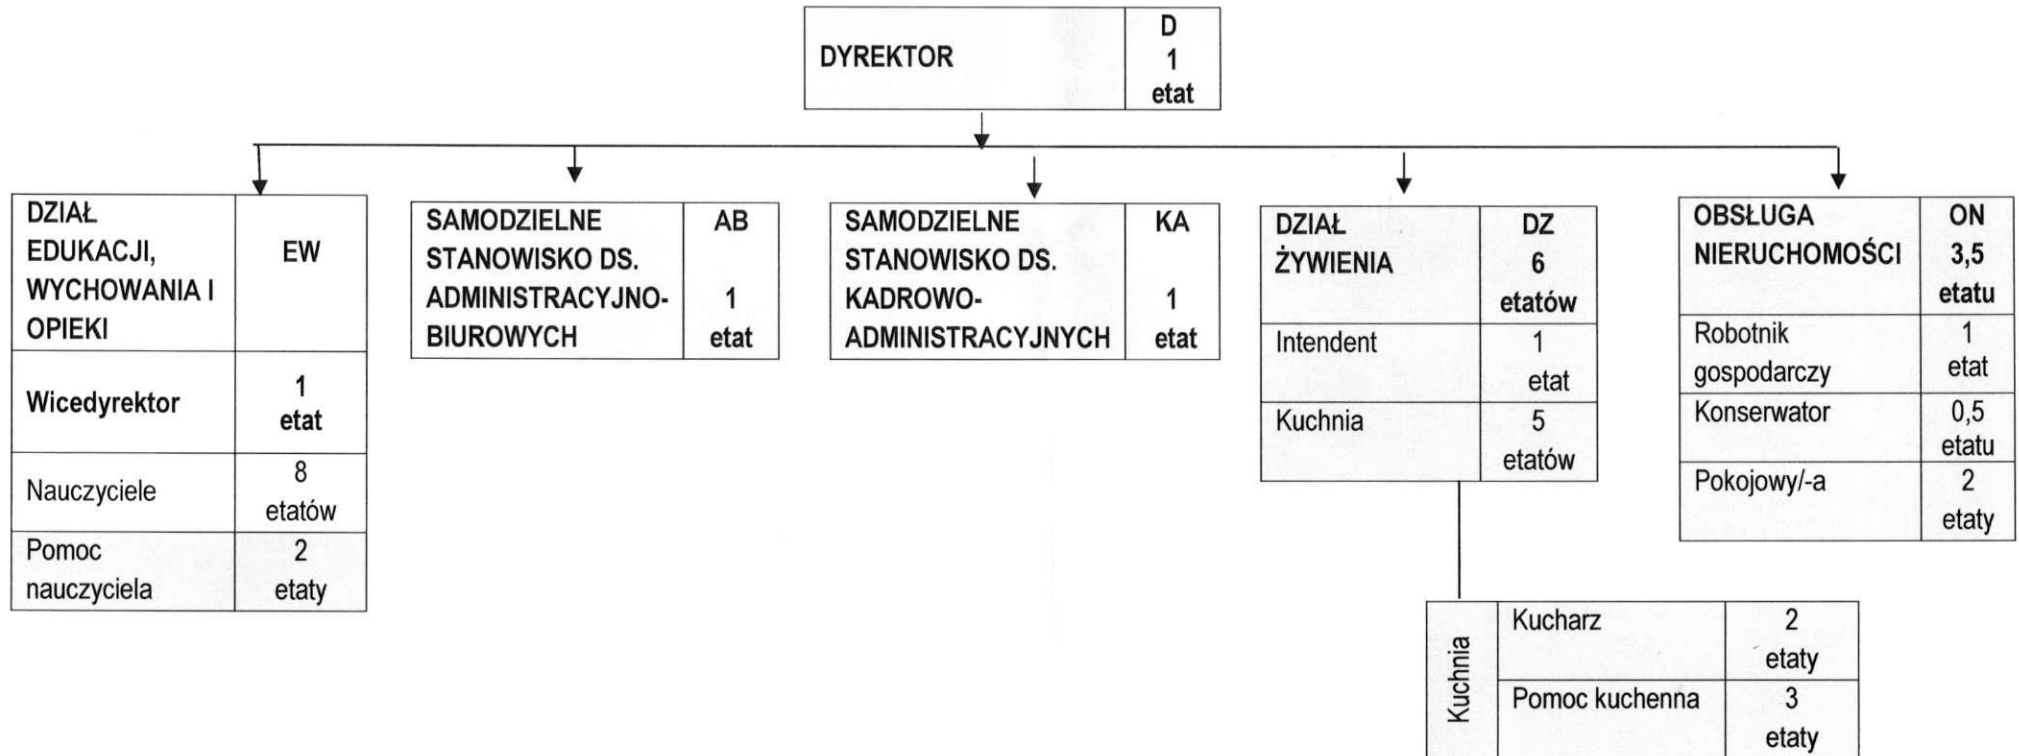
| DYREKTOR | D 1 etat |
|---|---|

| DZIAŁ EDUKACJI, WYCHOWANIA I OPIEKI | EW |
|---|---|
| Wicedyrektor | 1 etat |
| Nauczyciele | 8 etatów |
| Pomoc nauczyciela | 2 etaty |

| SAMODZIELNE STANOWISKO DS. ADMINISTRACYJNO-BIUROWYCH | AB 1 etat |
|---|---|

| SAMODZIELNE STANOWISKO DS. KADROWO-ADMINISTRACYJNYCH | KA 1 etat |
|---|---|

| DZIAŁ ŻYWIENIA | DZ 6 etatów |
|---|---|
| Intendent | 1 etat |
| Kuchnia | 5 etatów |

| OBSŁUGA NIERUCHOMOŚCI | ON 3,5 etatu |
|---|---|
| Robotnik gospodarczy | 1 etat |
| Konserwator | 0,5 etatu |
| Pokojowy/-a | 2 etaty |

| Kuchnia | Kucharz | 2 etaty |
|---|---|---|
| | Pomoc kuchenna | 3 etaty |